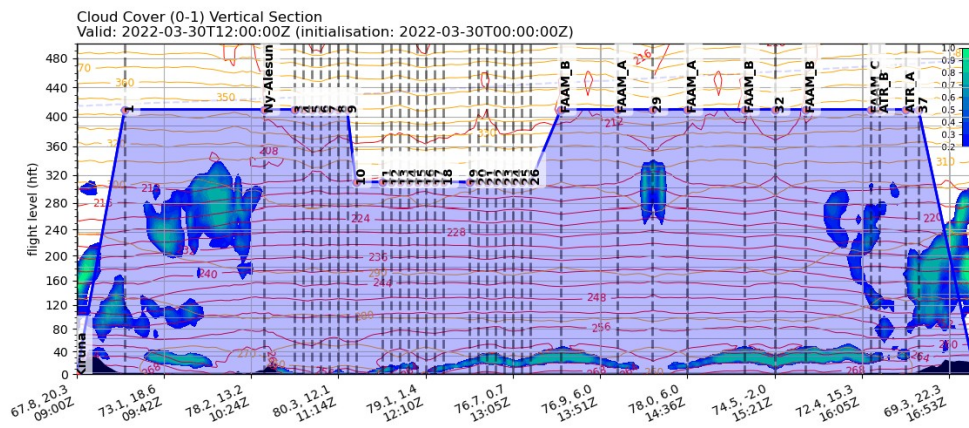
Cloud Cover (0-1) Vertical Section
Valid: 2022-03-30T12:00:00Z (initialisation: 2022-03-30T00:00:00Z)

flight level (hft)

480
440
400
360
320
280
240
200
160
120
80
40
0

Kiruna
1
Ny-Alesun
3
4
5
6
7
8
9
10
11
12
13
14
15
16
17
18
19
20
21
22
23
24
25
26
FAAM_B
FAAM_A
29
FAAM_A
FAAM_B
32
FAAM_B
FAAM_C
ATR_B
ATR_A
37

70
360
350
316
308
310
212
216
218
21
224
228
232
236
240
244
248
256
260
264
268
270
220

1.0
0.9
0.8
0.7
0.6
0.5
0.4
0.3
0.2

67.8, 20.3
09:00Z
73.1, 18.6
09:42Z
78.2, 13.2
10:24Z
80.3, 12.1
11:14Z
79.1, 1.4
12:10Z
76.7, 0.7
13:05Z
76.9, 6.0
13:51Z
78.0, 6.0
14:36Z
74.5, -2.0
15:21Z
72.4, 15.3
16:05Z
69.3, 22.3
16:53Z